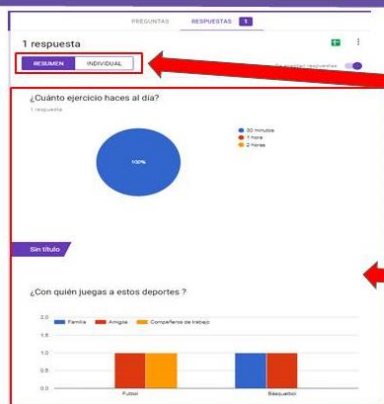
PREGUNTAS RESPUESTAS 1

1 respuesta

RESUMEN INDIVIDUAL

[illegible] respuestas

¿Cuánto ejercicio haces al día?

1 respuesta

100%

30 minutos
1 hora
2 horas

Sin título

¿Con quién juegas a estos deportes ?

Familia Amigos Compañeros de trabajo

2.0
1.5
1.0
0.5
0.0

Futbol Básquetbol